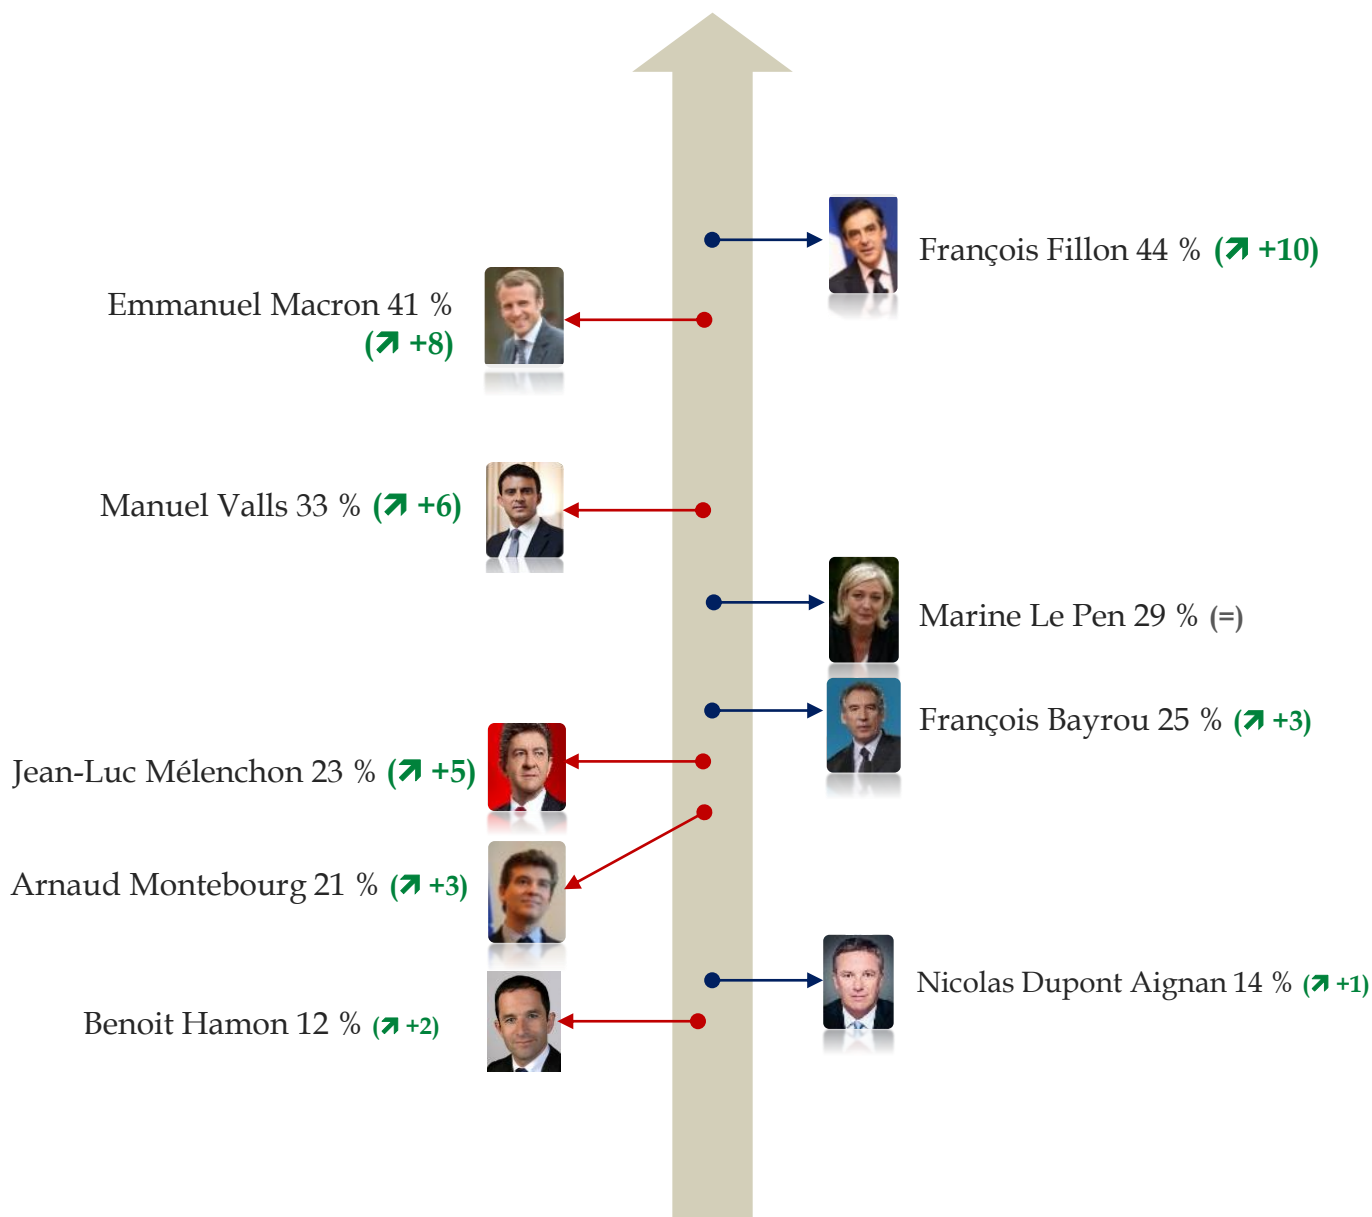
François Fillon 44 % (↗ +10)

Emmanuel Macron 41 % (↗ +8)

Manuel Valls 33 % (↗ +6)

Marine Le Pen 29 % (=)

François Bayrou 25 % (↗ +3)

Jean-Luc Mélenchon 23 % (↗ +5)

Arnaud Montebourg 21 % (↗ +3)

Nicolas Dupont Aignan 14 % (↗ +1)

Benoit Hamon 12 % (↗ +2)